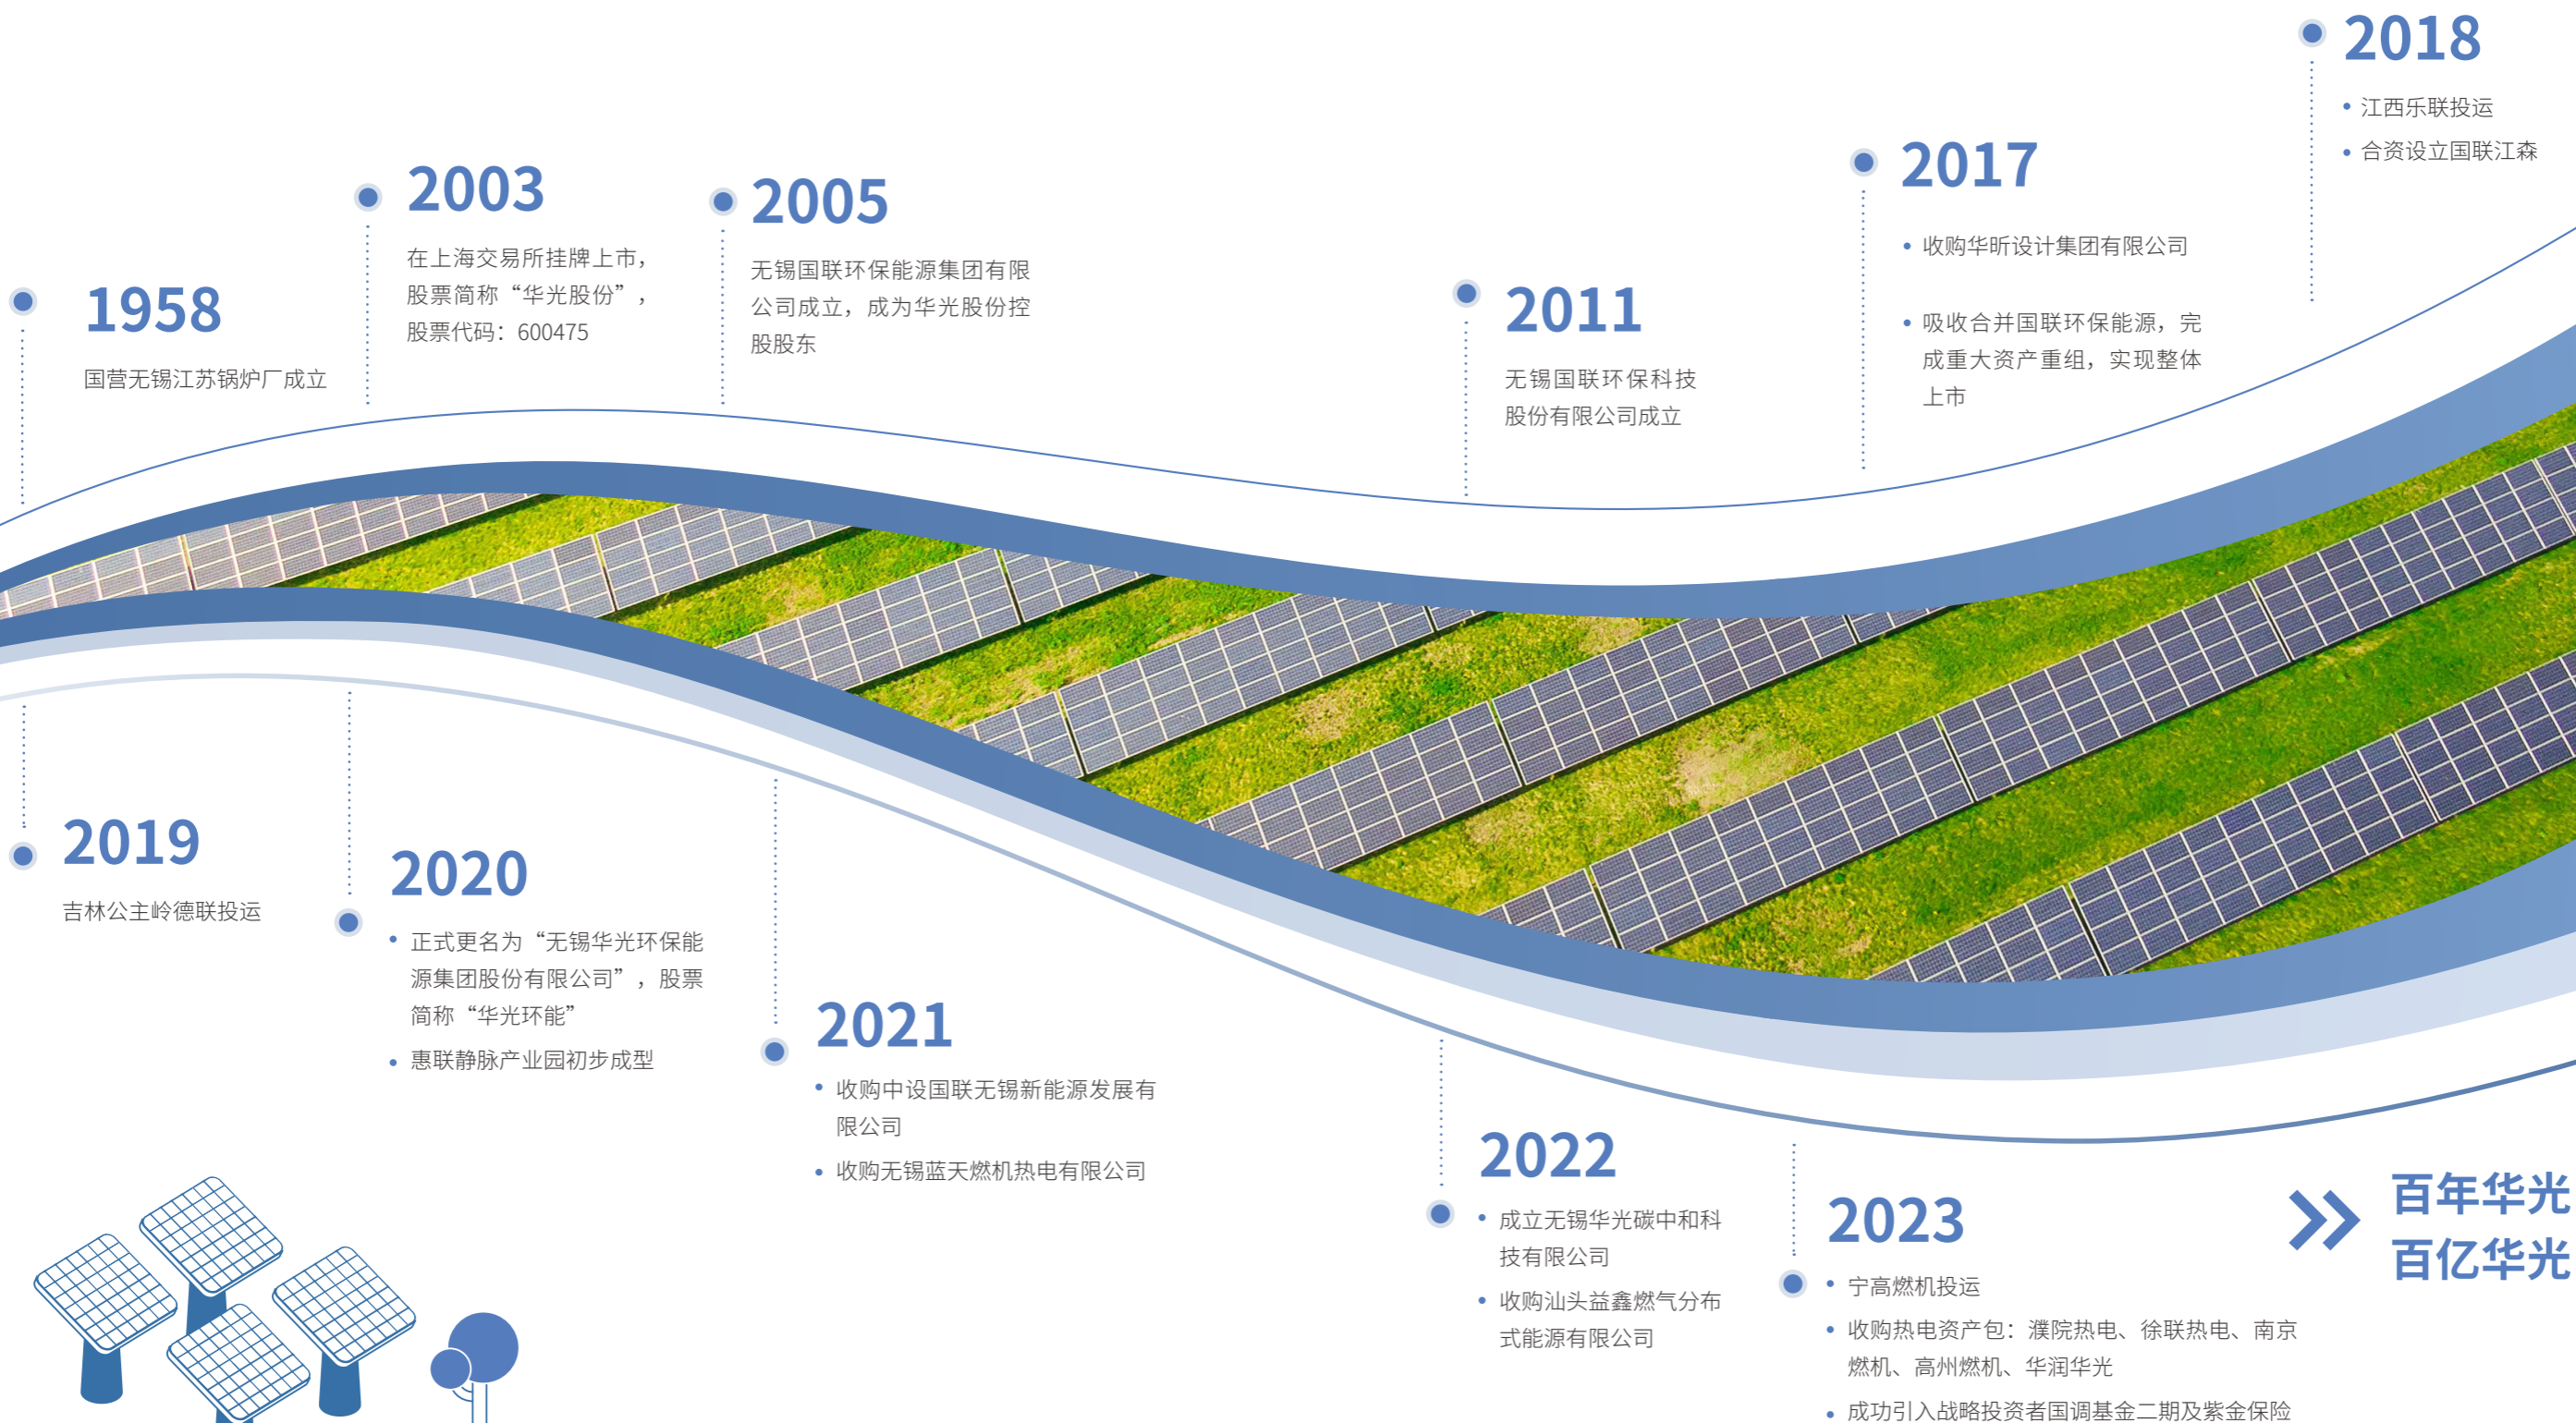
1958

国营无锡江苏锅炉厂成立

2003

在上海交易所挂牌上市，股票简称“华光股份”，股票代码：600475

2005

无锡国联环保能源集团有限公司成立，成为华光股份控股股东

2011

无锡国联环保科技股份有限公司成立

2017

• 收购华昕设计集团有限公司

• 吸收合并国联环保能源，完成重大资产重组，实现整体上市

2018

• 江西乐联投运

• 合资设立国联江森

2019

吉林公主岭德联投运

2020

• 正式更名为“无锡华光环保能源集团股份有限公司”，股票简称“华光环能”

• 惠联静脉产业园初步成型

2021

• 收购中设国联无锡新能源发展有限公司

• 收购无锡蓝天燃机热电有限公司

2022

• 成立无锡华光碳中和科技有限公司

• 收购汕头益鑫燃气分布式能源有限公司

2023

• 宁高燃机投运

• 收购热电资产包：濮院热电、徐联热电、南京燃机、高州燃机、华润华光

• 成功引入战略投资者国调基金二期及紫金保险

百年华光
百亿华光